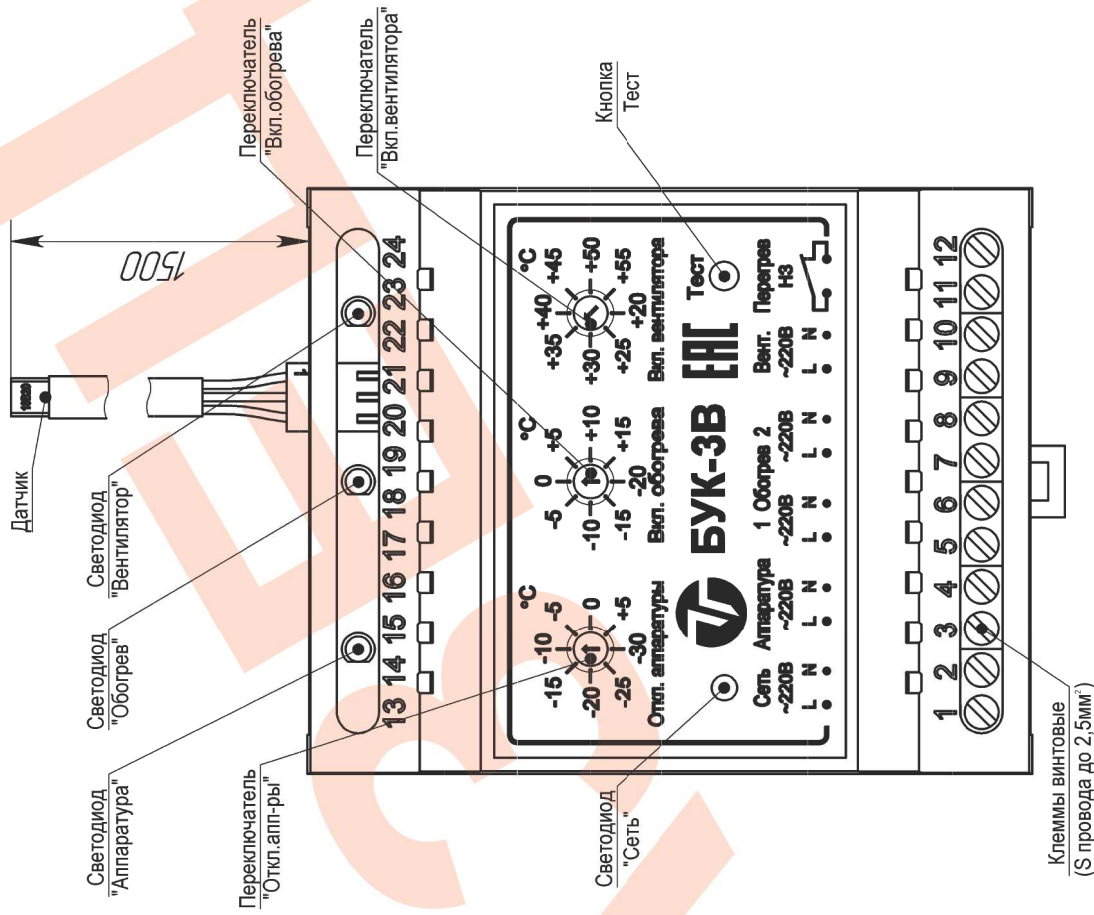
Переключатель
"Вкл.обогрева"

Переключатель
"Вкл.вентилятора"

Кнопка
Тест

1500

Датчик

Светодиод
"Вентилятор"

Светодиод
"Обогрев"

Светодиод
"Аппаратура"

Переключатель
"Откл.апп-ры"

Светодиод
"Сеть"

Клеммы винтовые
(S провода до 2,5мм$^2$)

13 14 15 16 17 18 19 20 21 22 23 24

1 2 3 4 5 6 7 8 9 10 11 12

°C
-15 -10 -5
-20 0
-25 +5
-30
Откл. аппаратуры

°C
-5 0 +5
-10 +10
-15 +15
-20
Вкл. обогрева

°C
+35 +40 +45
+30 +50
+25 +55
+20
Вкл. вентилятора

Тест

БУК-3В

EAC

Сеть ~220В L N
Аппаратура ~220В L N
1 Обогрев 2 ~220В L N ~220В L N
Вент. ~220В L N
Перегрев НЗ